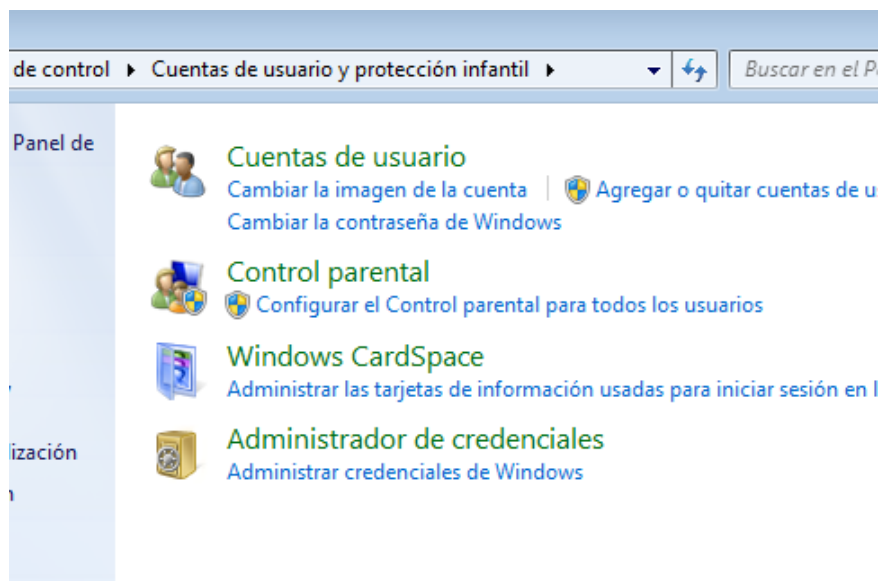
de control ▸ Cuentas de usuario y protección infantil ▸

Buscar en el P

Panel de

lización

n

Cuentas de usuario
Cambiar la imagen de la cuenta | Agregar o quitar cuentas de u
Cambiar la contraseña de Windows

Control parental
Configurar el Control parental para todos los usuarios

Windows CardSpace
Administrar las tarjetas de información usadas para iniciar sesión en l

Administrador de credenciales
Administrar credenciales de Windows